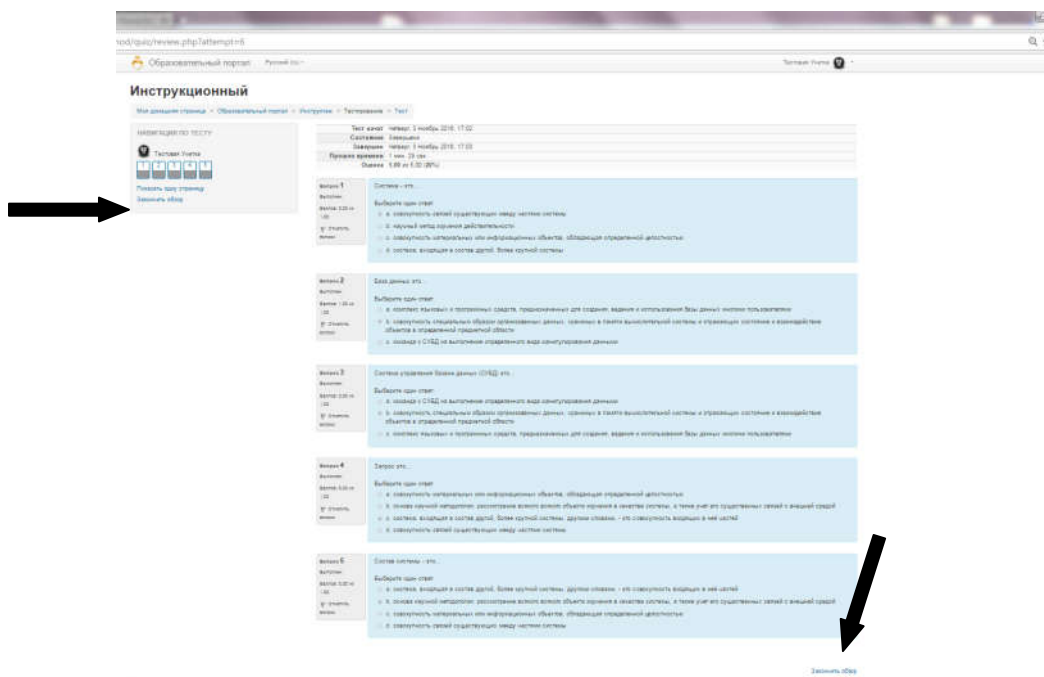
mod/quiz/review.php?attempt=6

Образовательный портал Русский (ru)

Тестовая Учетка

Инструкционный

Моя домашняя страница > Образовательный портал > Инструктаж > Тестирование > Тест

НАВИГАЦИЯ ПО ТЕСТУ

Тестовая Учетка

1 2 3 4 5

Показать одну страницу
Закончить обзор

| | |
|---|---|
| Тест начат | четверг, 3 ноябрь 2016, 17:02 |
| Состояние | Завершено |
| Завершен | четверг, 3 ноябрь 2016, 17:03 |
| Прошло времени | 1 мин. 29 сек. |
| Оценка | 0,00 из 5,00 (0%) |

Вопрос 1
Выполнен
Баллов: 0,00 из 1,00
Отметить вопрос

Система – это...

Выберите один ответ:
a. совокупность связей существующих между частями системы
b. научный метод изучения действительности
c. совокупность материальных или информационных объектов, обладающая определенной целостностью
d. система, входящая в состав другой, более крупной системы

Вопрос 2
Выполнен
Баллов: 1,00 из 1,00
Отметить вопрос

База данных это...

Выберите один ответ:
a. комплекс языковых и программных средств, предназначенных для создания, ведения и использования базы данных многими пользователями
b. совокупность специальным образом организованных данных, хранимых в памяти вычислительной системы и отражающих состояние и взаимодействие объектов в определенной предметной области
c. команда к СУБД на выполнение определенного вида манипулирования данными

Вопрос 3
Выполнен
Баллов: 0,00 из 1,00
Отметить вопрос

Система управления базами данных (СУБД) это...

Выберите один ответ:
a. команда к СУБД на выполнение определенного вида манипулирования данными
b. совокупность специальным образом организованных данных, хранимых в памяти вычислительной системы и отражающих состояние и взаимодействие объектов в определенной предметной области
c. комплекс языковых и программных средств, предназначенных для создания, ведения и использования базы данных многими пользователями

Вопрос 4
Выполнен
Баллов: 0,00 из 1,00
Отметить вопрос

Запрос это...

Выберите один ответ:
a. совокупность материальных или информационных объектов, обладающая определенной целостностью
b. основа научной методологии, рассмотрение всякого всякого объекта изучения в качестве системы, а также учет его существенных связей с внешней средой
c. система, входящая в состав другой, более крупной системы, другими словами, - это совокупность входящих в нее частей
d. совокупность связей существующих между частями системы

Вопрос 5
Выполнен
Баллов: 0,00 из 1,00
Отметить вопрос

Состав системы - это...

Выберите один ответ:
a. система, входящая в состав другой, более крупной системы, другими словами, - это совокупность входящих в нее частей
b. основа научной методологии, рассмотрение всякого всякого объекта изучения в качестве системы, а также учет его существенных связей с внешней средой
c. совокупность материальных или информационных объектов, обладающая определенной целостностью
d. совокупность связей существующих между частями системы

Закончить обзор